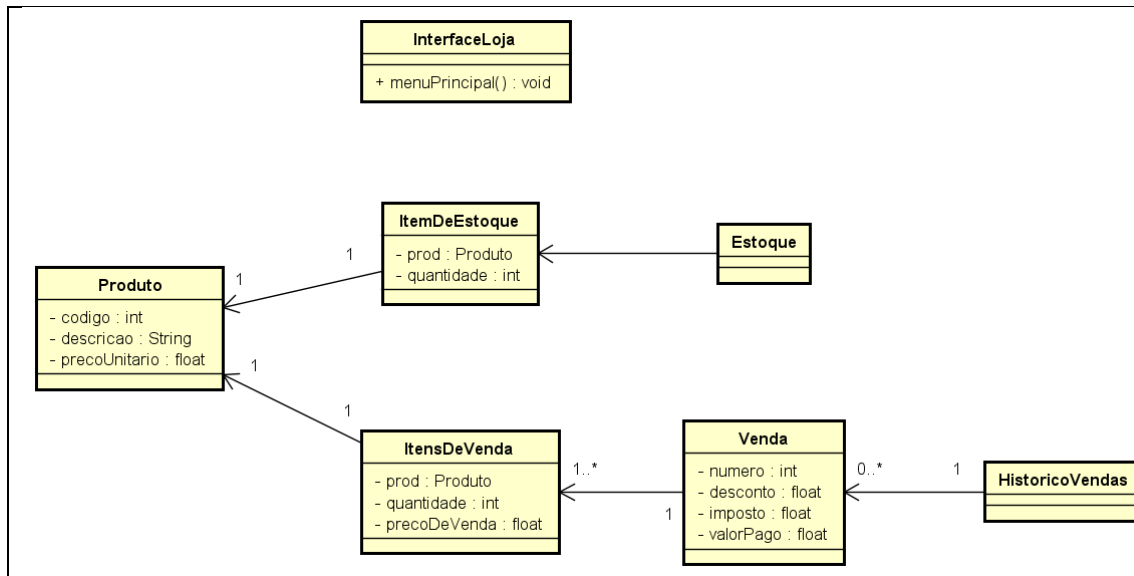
InterfaceLoja

+ menuPrincipal() : void

ItemDeEstoque

- prod : Produto
- quantidade : int

Estoque

1

1

Produto

- codigo : int
- descricao : String
- precoUnitario : float

1

1

ItensDeVenda

- prod : Produto
- quantidade : int
- precoDeVenda : float

1..*

1

Venda

- numero : int
- desconto : float
- imposto : float
- valorPago : float

0..*

1

HistoricoVendas